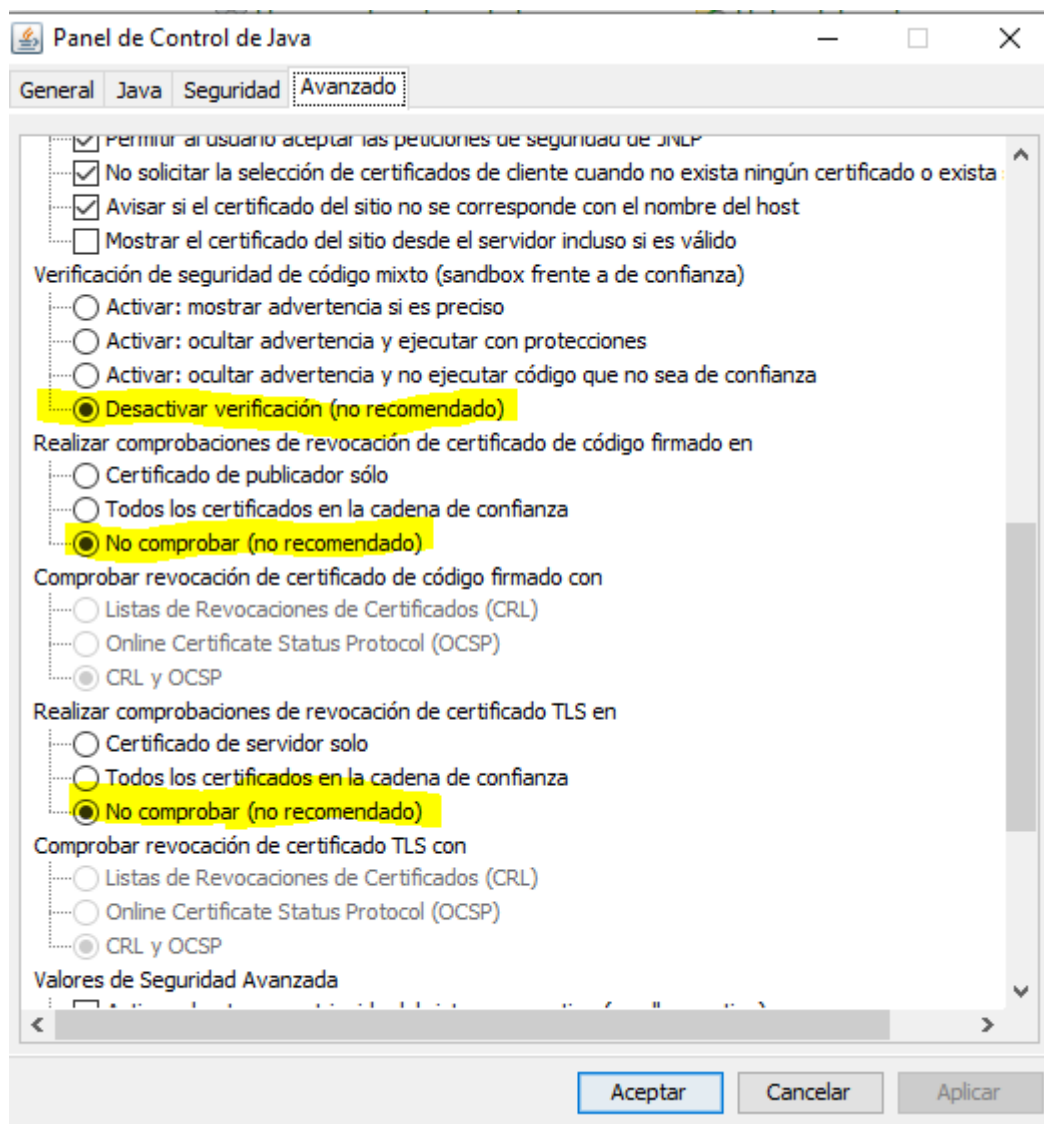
Panel de Control de Java

General Java Seguridad Avanzado

Permitir al usuario aceptar las peticiones de seguridad de JNLP
No solicitar la selección de certificados de cliente cuando no exista ningún certificado o exista
Avisar si el certificado del sitio no se corresponde con el nombre del host
Mostrar el certificado del sitio desde el servidor incluso si es válido
Verificación de seguridad de código mixto (sandbox frente a de confianza)
Activar: mostrar advertencia si es preciso
Activar: ocultar advertencia y ejecutar con protecciones
Activar: ocultar advertencia y no ejecutar código que no sea de confianza
Desactivar verificación (no recomendado)
Realizar comprobaciones de revocación de certificado de código firmado en
Certificado de publicador sólo
Todos los certificados en la cadena de confianza
No comprobar (no recomendado)
Comprobar revocación de certificado de código firmado con
Listas de Revocaciones de Certificados (CRL)
Online Certificate Status Protocol (OCSP)
CRL y OCSP
Realizar comprobaciones de revocación de certificado TLS en
Certificado de servidor solo
Todos los certificados en la cadena de confianza
No comprobar (no recomendado)
Comprobar revocación de certificado TLS con
Listas de Revocaciones de Certificados (CRL)
Online Certificate Status Protocol (OCSP)
CRL y OCSP
Valores de Seguridad Avanzada
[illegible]

Aceptar Cancelar Aplicar